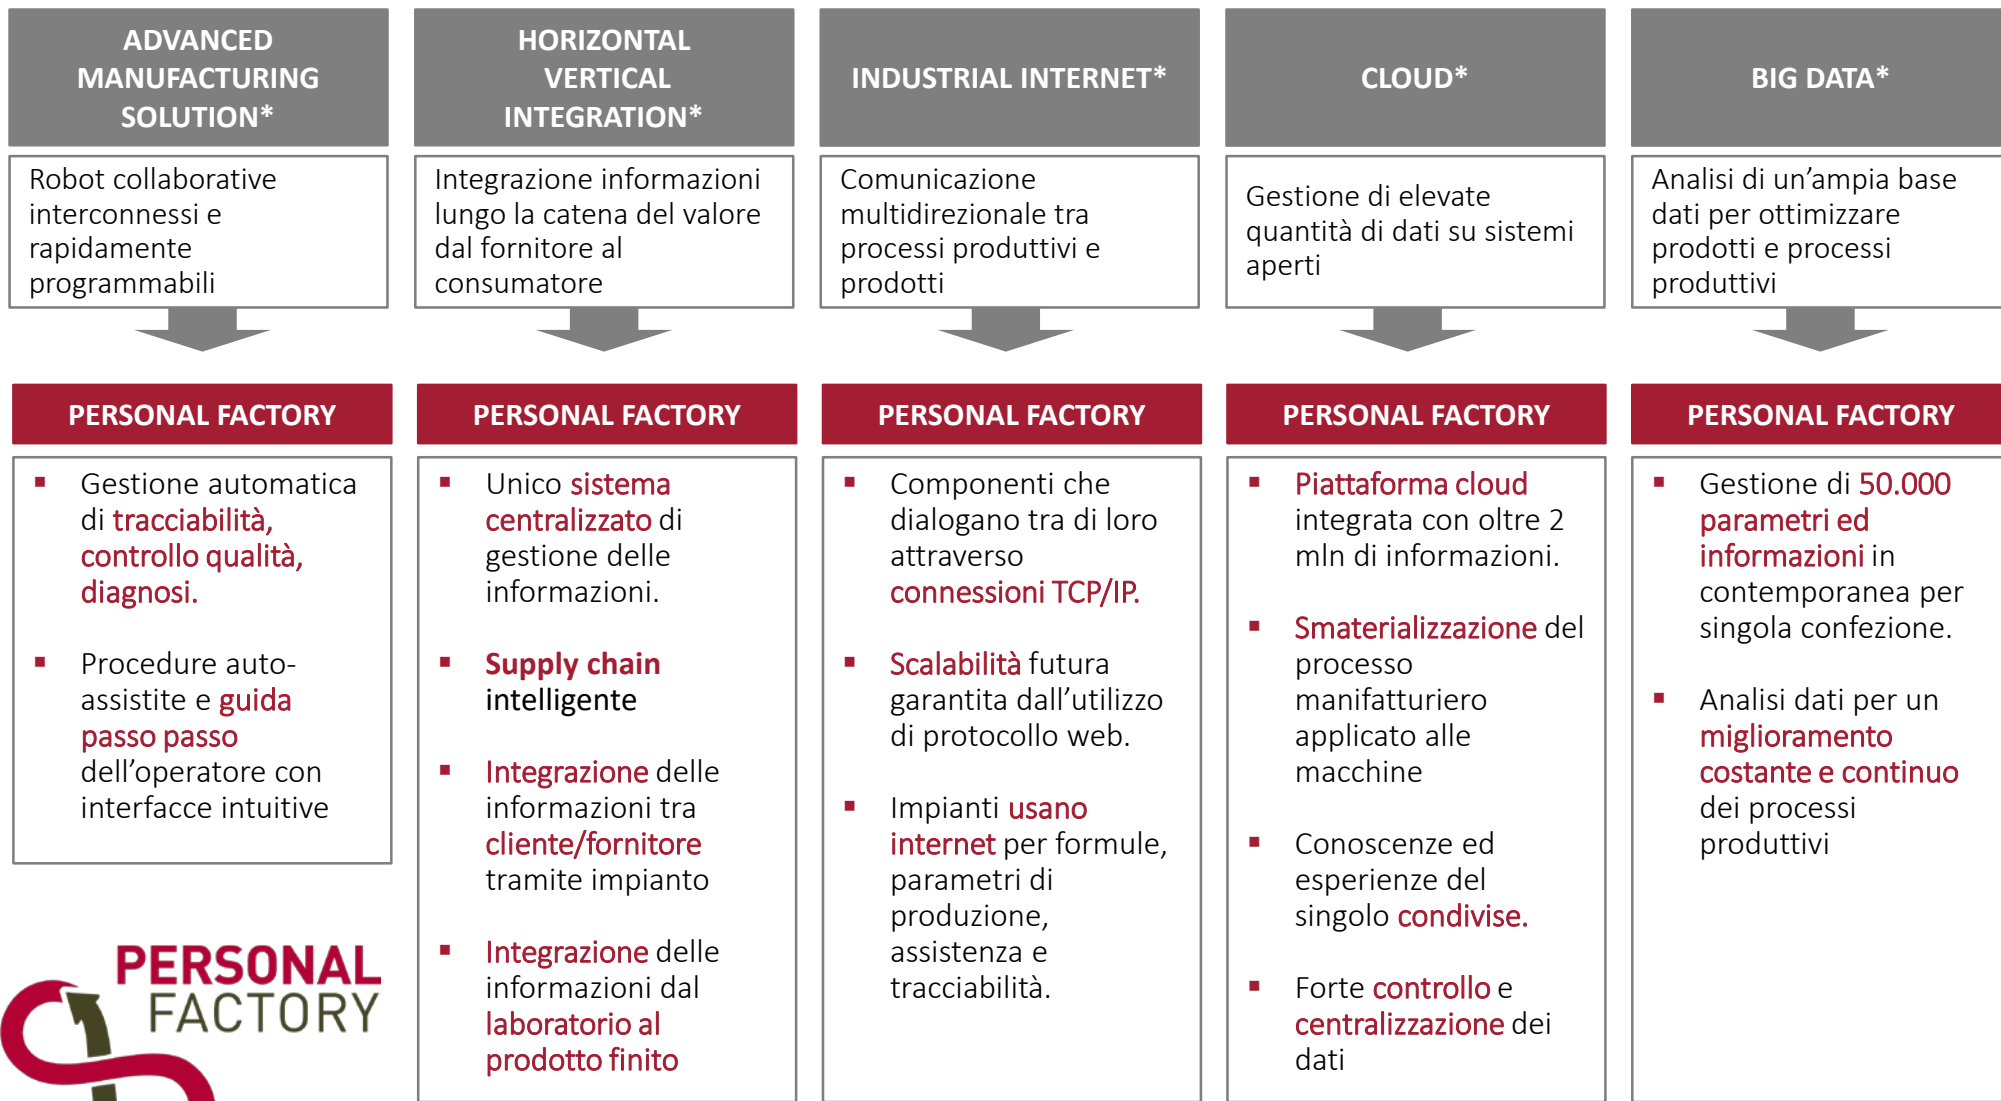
ADVANCED MANUFACTURING SOLUTION*

Robot collaborative interconnessi e rapidamente programmabili

PERSONAL FACTORY

- Gestione automatica di tracciabilità, controllo qualità, diagnosi.
- Procedure auto-assistite e guida passo passo dell'operatore con interfacce intuitive

HORIZONTAL VERTICAL INTEGRATION*

Integrazione informazioni lungo la catena del valore dal fornitore al consumatore

PERSONAL FACTORY

- Unico sistema centralizzato di gestione delle informazioni.
- Supply chain intelligente
- Integrazione delle informazioni tra cliente/fornitore tramite impianto
- Integrazione delle informazioni dal laboratorio al prodotto finito

INDUSTRIAL INTERNET*

Comunicazione multidirezionale tra processi produttivi e prodotti

PERSONAL FACTORY

- Componenti che dialogano tra di loro attraverso connessioni TCP/IP.
- Scalabilità futura garantita dall'utilizzo di protocollo web.
- Impianti usano internet per formule, parametri di produzione, assistenza e tracciabilità.

CLOUD*

Gestione di elevate quantità di dati su sistemi aperti

PERSONAL FACTORY

- Piattaforma cloud integrata con oltre 2 mln di informazioni.
- Smaterializzazione del processo manifatturiero applicato alle macchine
- Conoscenze ed esperienze del singolo condivise.
- Forte controllo e centralizzazione dei dati

BIG DATA*

Analisi di un'ampia base dati per ottimizzare prodotti e processi produttivi

PERSONAL FACTORY

- Gestione di 50.000 parametri ed informazioni in contemporanea per singola confezione.
- Analisi dati per un miglioramento costante e continuo dei processi produttivi

PERSONAL FACTORY